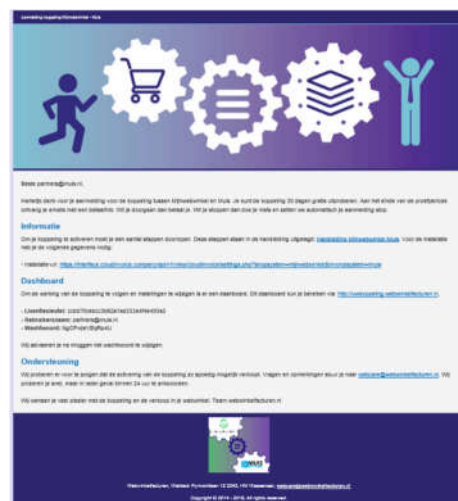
Aanmelding koppeling Webwinkel - Inuk

Beste partners@inuk.nl,

Hartelijk dank voor je aanmelding voor de koppeling tussen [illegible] en Inuk. Je kunt de koppeling 30 dagen gratis uitproberen. Aan het einde van de proefperiode ontvang je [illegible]

Informatie

Om je koppeling te activeren moet je een aantal stappen doorlopen. Deze stappen staan in de handleiding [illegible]

• Installatie-url: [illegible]

Dashboard

Om de werking van de koppeling te volgen en meldingen te wijzigen is er een dashboard. Dit dashboard is te bereiken via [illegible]

• Licentiesleutel: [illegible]
• Gebruikersnaam: partners@inuk.nl
• Wachtwoord: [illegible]

Wij adviseren je na inloggen het wachtwoord te wijzigen.

Ondersteuning

Wij proberen er voor te zorgen dat de activering van de koppeling zo soepel mogelijk verloopt. Vragen en opmerkingen stuur je naar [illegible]

Wij wensen je veel plezier met de koppeling en de verkoop in je webwinkel. Team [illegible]

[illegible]

Copyright © 2014 - 2016, All rights reserved